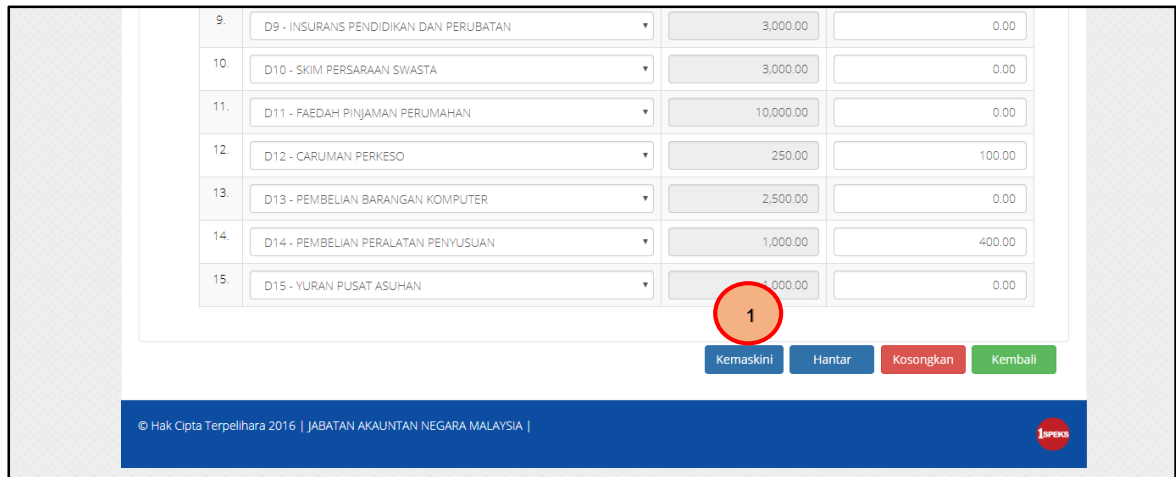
| | | | |
|---|---|---|---|
| 9. | D9 - INSURANS PENDIDIKAN DAN PERUBATAN | 3,000.00 | 0.00 |
| 10. | D10 - SKIM PERSARAAN SWASTA | 3,000.00 | 0.00 |
| 11. | D11 - FAEDAH PINJAMAN PERUMAHAN | 10,000.00 | 0.00 |
| 12. | D12 - CARUMAN PERKESO | 250.00 | 100.00 |
| 13. | D13 - PEMBELIAN BARANGAN KOMPUTER | 2,500.00 | 0.00 |
| 14. | D14 - PEMBELIAN PERALATAN PENYUSUAN | 1,000.00 | 400.00 |
| 15. | D15 - YURAN PUSAT ASUHAN | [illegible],000.00 | 0.00 |

1

Kemaskini Hantar Kosongkan Kembali

© Hak Cipta Terpelihara 2016 | JABATAN AKAUNTAN NEGARA MALAYSIA |

1SPEKS